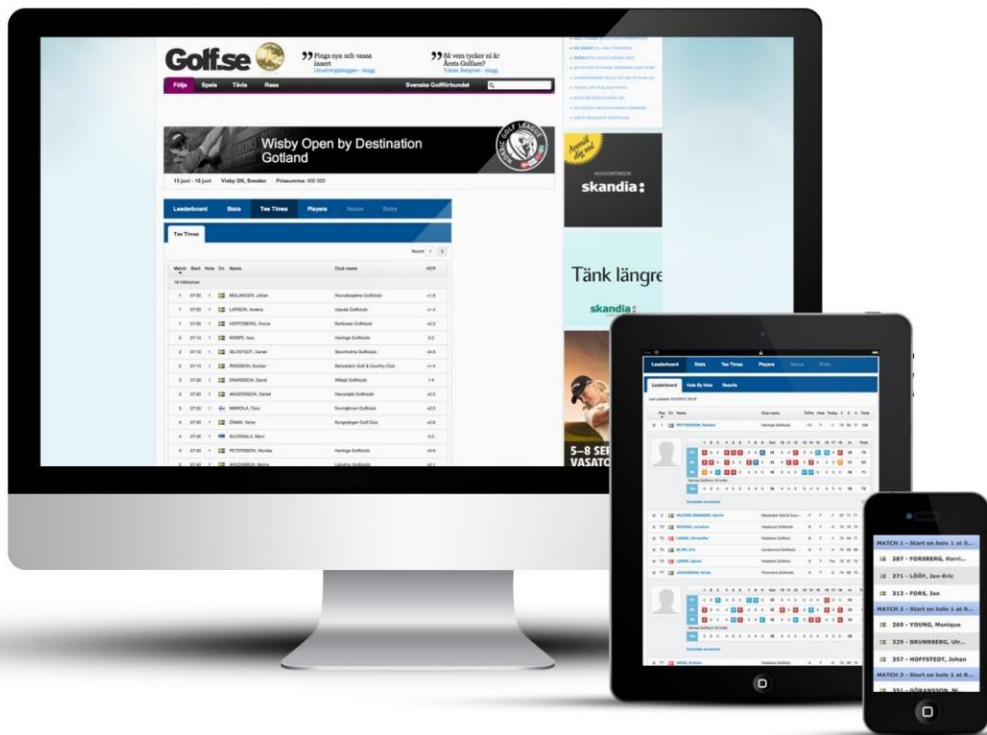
Golf.se

Pinga nya och vassa inaser
Ursurningsbloggen - blogg

Så vem tycker ni är Årets Golfare?
Tobias Bergman - blogg

Följ Spela Tävla Resa Svenska Golfförbundet

Wisby Open by Destination Gotland

15 juni - 16 juni Visby GK, Sweden Prissumma: 400 000

Leaderboard Stats Tee Times Players Venue Entry

Tee Times

| Match | Start | Hole | Ctr | Name | Club name | HCP |
|---|---|---|---|---|---|---|
| 1 | 07:00 | 1 | | MOLANDER, Johan | | |
| 1 | 07:00 | 1 | | LARSSON, Anders | | |
| 1 | 07:00 | 1 | | HERTZBERG, Oscar | | |
| 2 | 07:10 | 1 | | KEMPE, Isac | | |
| 2 | 07:10 | 1 | | BLIXSTEDT, Daniel | | |
| 2 | 07:10 | 1 | | ANDERSSON, Daniel | | |
| 3 | 07:20 | 1 | | ÖHMAN, Viktor | | |
| 4 | 07:30 | 1 | | PETERSSON, Nicolas | | |

skandia

Tänk längre

skandia

5–8 SE
VASATO

Leaderboard Stats Tee Times Players Venue Entry

Leaderboard Hole By Hole Results

PETTERSSON, Richard

MATCH 1 - Start on hole 1 at 0...
287 - FORSBERG, Harri...
271 - LÖÖF, Jan-Eric
313 - FORS, Jan
MATCH 2 - Start on hole 1 at 0...
269 - YOUNG, Monique
329 - BRUNNBERG, Ulr...
357 - HOFFSTEDT, Johan
MATCH 3 - Start on hole 1 at 0...
351 - GÖRANSSON, Ni...